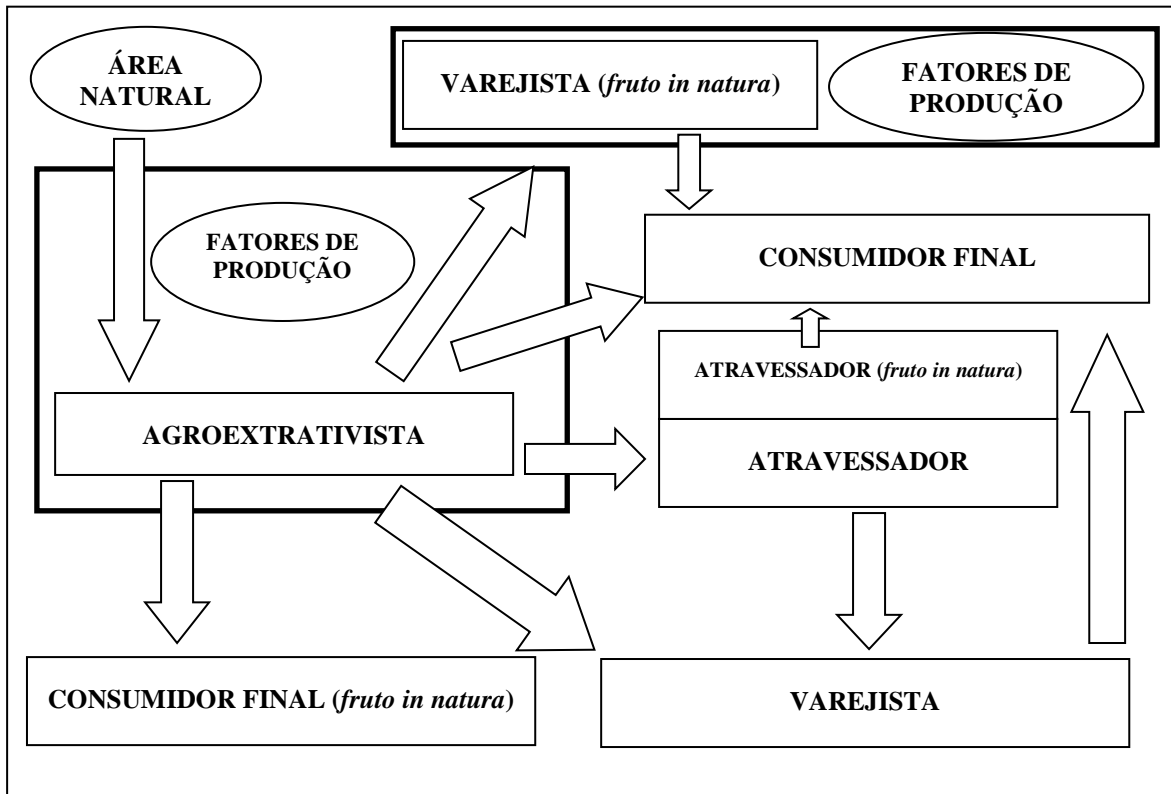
ÁREA NATURAL

VAREJISTA (*fruto in natura*)

FATORES DE PRODUÇÃO

FATORES DE PRODUÇÃO

CONSUMIDOR FINAL

ATRAVESSADOR (*fruto in natura*)

AGROEXTRATIVISTA

ATRAVESSADOR

CONSUMIDOR FINAL (*fruto in natura*)

VAREJISTA